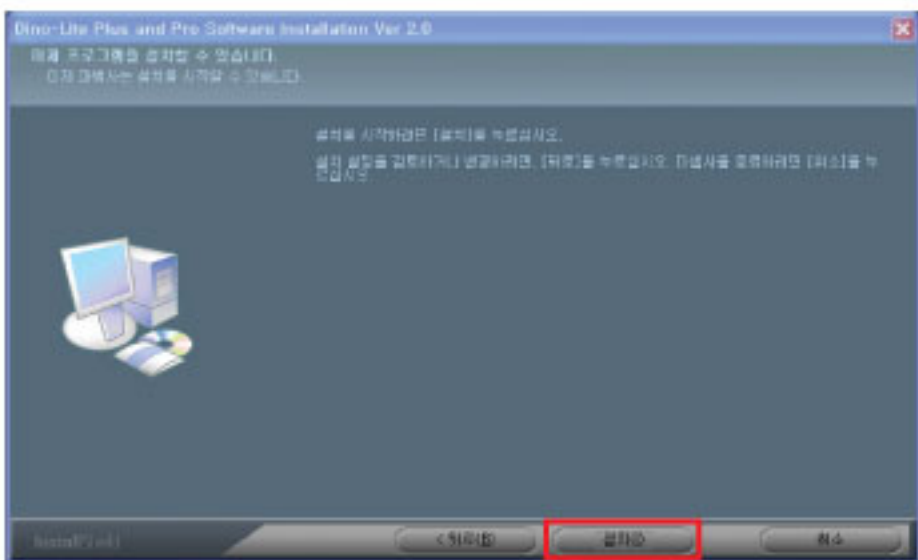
Dino-Lite Plus and Pro Software Installation Ver 2.0

이제 프로그램을 설치할 수 있습니다.
마법사는 설치를 시작할 수 있습니다.

설치를 시작하려면 [설치]를 누르십시오.

설치 설정을 검토하거나 변경하려면, [뒤로]를 누르십시오. 마법사를 종료하려면 [취소]를 누르십시오.

InstallShield

< 뒤로(B)

설치(I)

취소